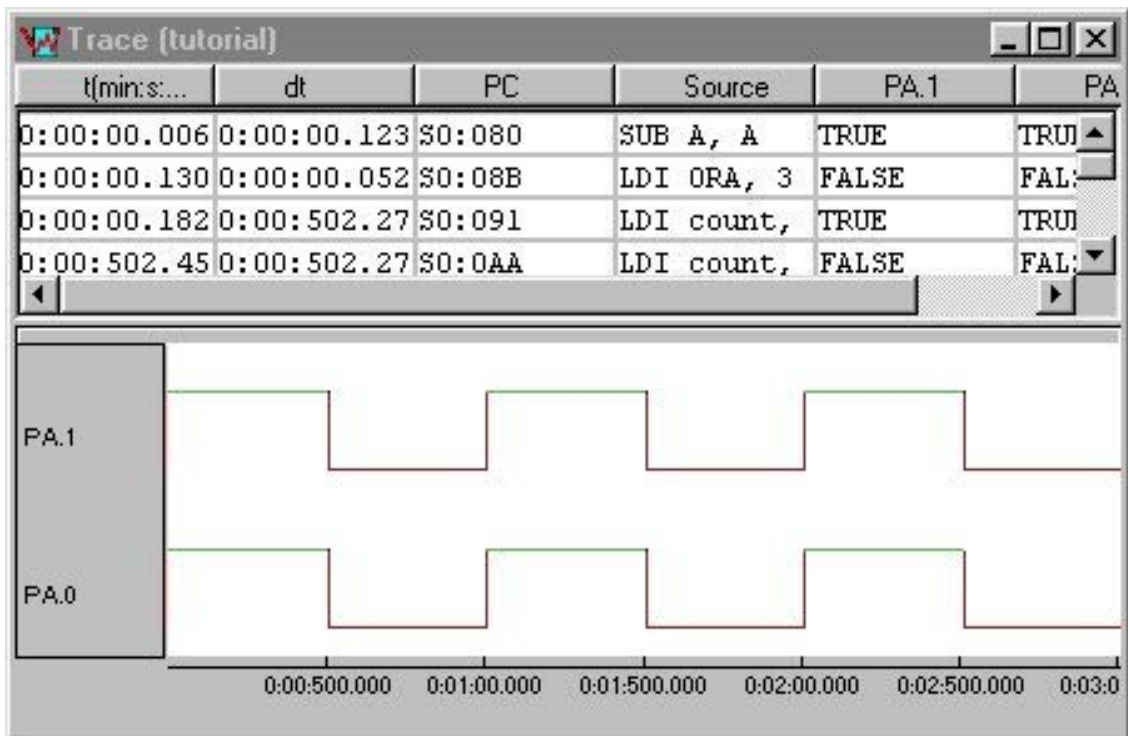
Trace (tutorial)

| t(min:s:... | dt | PC | Source | PA.1 | PA |
|---|---|---|---|---|---|
| 0:00:00.006 | 0:00:00.123 | S0:080 | SUB A, A | TRUE | TRU |
| 0:00:00.130 | 0:00:00.052 | S0:08B | LDI ORA, 3 | FALSE | FAL |
| 0:00:00.182 | 0:00:502.27 | S0:091 | LDI count, | TRUE | TRU |
| 0:00:502.45 | 0:00:502.27 | S0:0AA | LDI count, | FALSE | FAL |

PA.1

PA.0

0:00:500.000 0:01:00.000 0:01:500.000 0:02:00.000 0:02:500.000 0:03:0